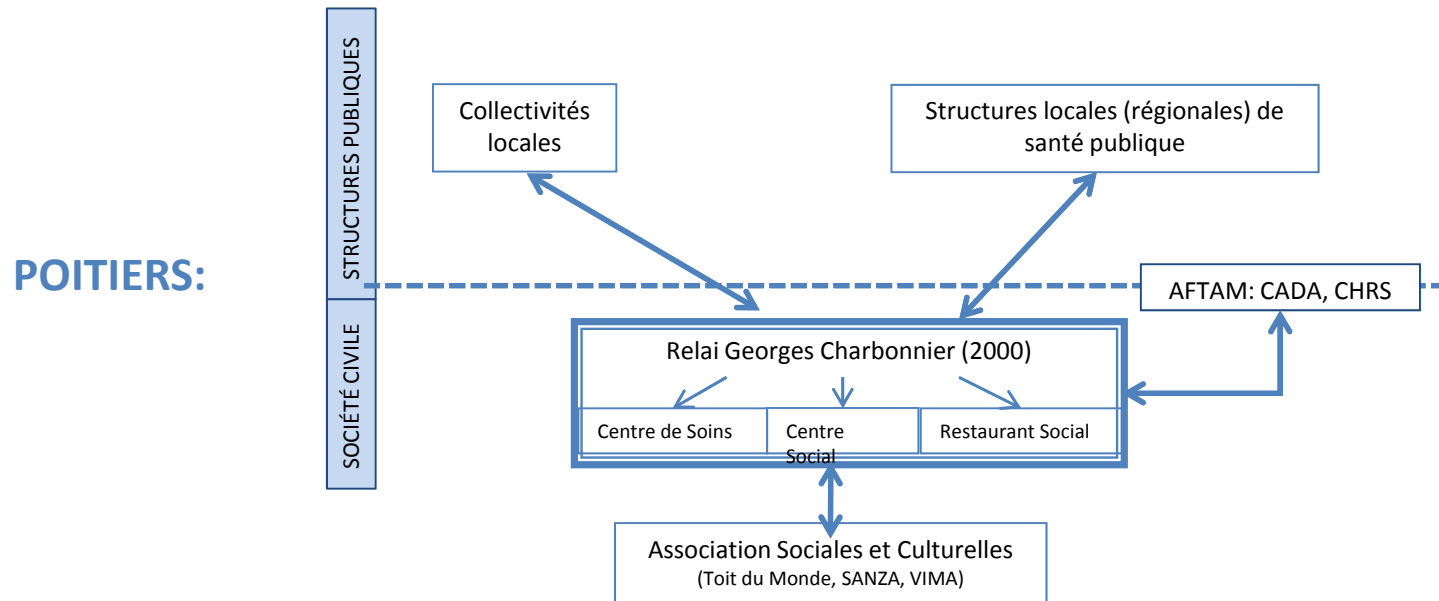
POITIERS:

STRUCTURES PUBLIQUES

SOCIÉTÉ CIVILE

Collectivités locales

Structures locales (régionales) de santé publique

AFTAM: CADA, CHRS

Relai Georges Charbonnier (2000)

| Centre de Soins | Centre Social | Restaurant Social |
|---|---|---|

Association Sociales et Culturelles
(Toit du Monde, SANZA, VIMA)